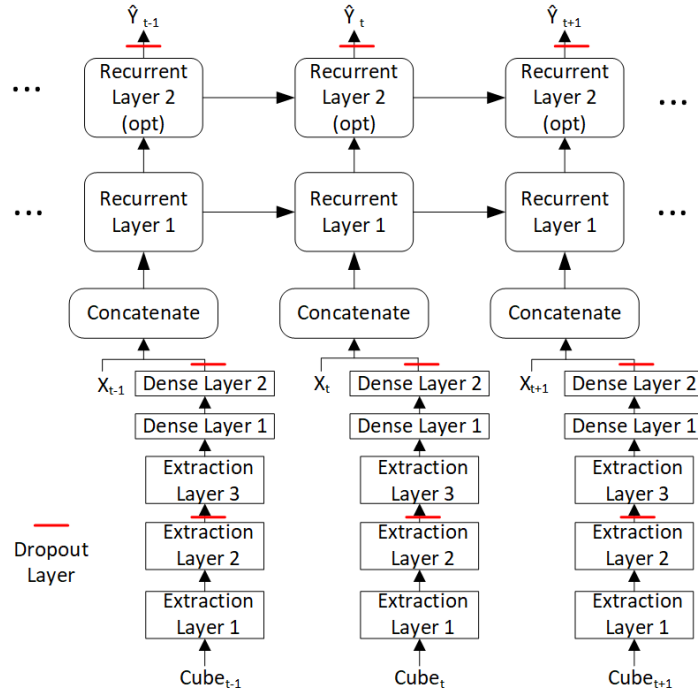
$\hat{Y}_{t-1}$ $\hat{Y}_{t}$ $\hat{Y}_{t+1}$

...

Recurrent Layer 2 (opt)

Recurrent Layer 2 (opt)

Recurrent Layer 2 (opt)

...

...

Recurrent Layer 1

Recurrent Layer 1

Recurrent Layer 1

...

Concatenate

Concatenate

Concatenate

$X_{t-1}$ Dense Layer 2

$X_{t}$ Dense Layer 2

$X_{t+1}$ Dense Layer 2

Dense Layer 1

Dense Layer 1

Dense Layer 1

Extraction Layer 3

Extraction Layer 3

Extraction Layer 3

Dropout Layer

Extraction Layer 2

Extraction Layer 2

Extraction Layer 2

Extraction Layer 1

Extraction Layer 1

Extraction Layer 1

$Cube_{t-1}$ $Cube_{t}$ $Cube_{t+1}$